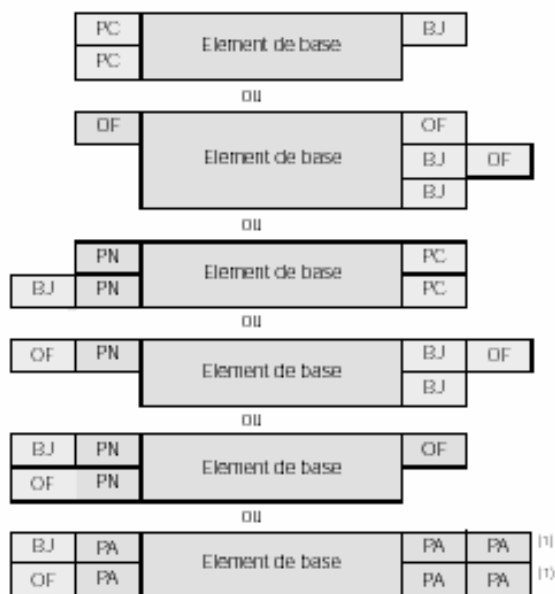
PC
PC
Element de base
BJ

ou

OF
Element de base
OF
BJ
OF
BJ

ou

PN
BJ
PN
Element de base
PC
PC

ou

OF
PN
Element de base
BJ
OF
BJ

ou

BJ
PN
OF
PN
Element de base
OF

ou

BJ
PA
OF
PA
Element de base
PA
PA
[1]
PA
PA
(1)